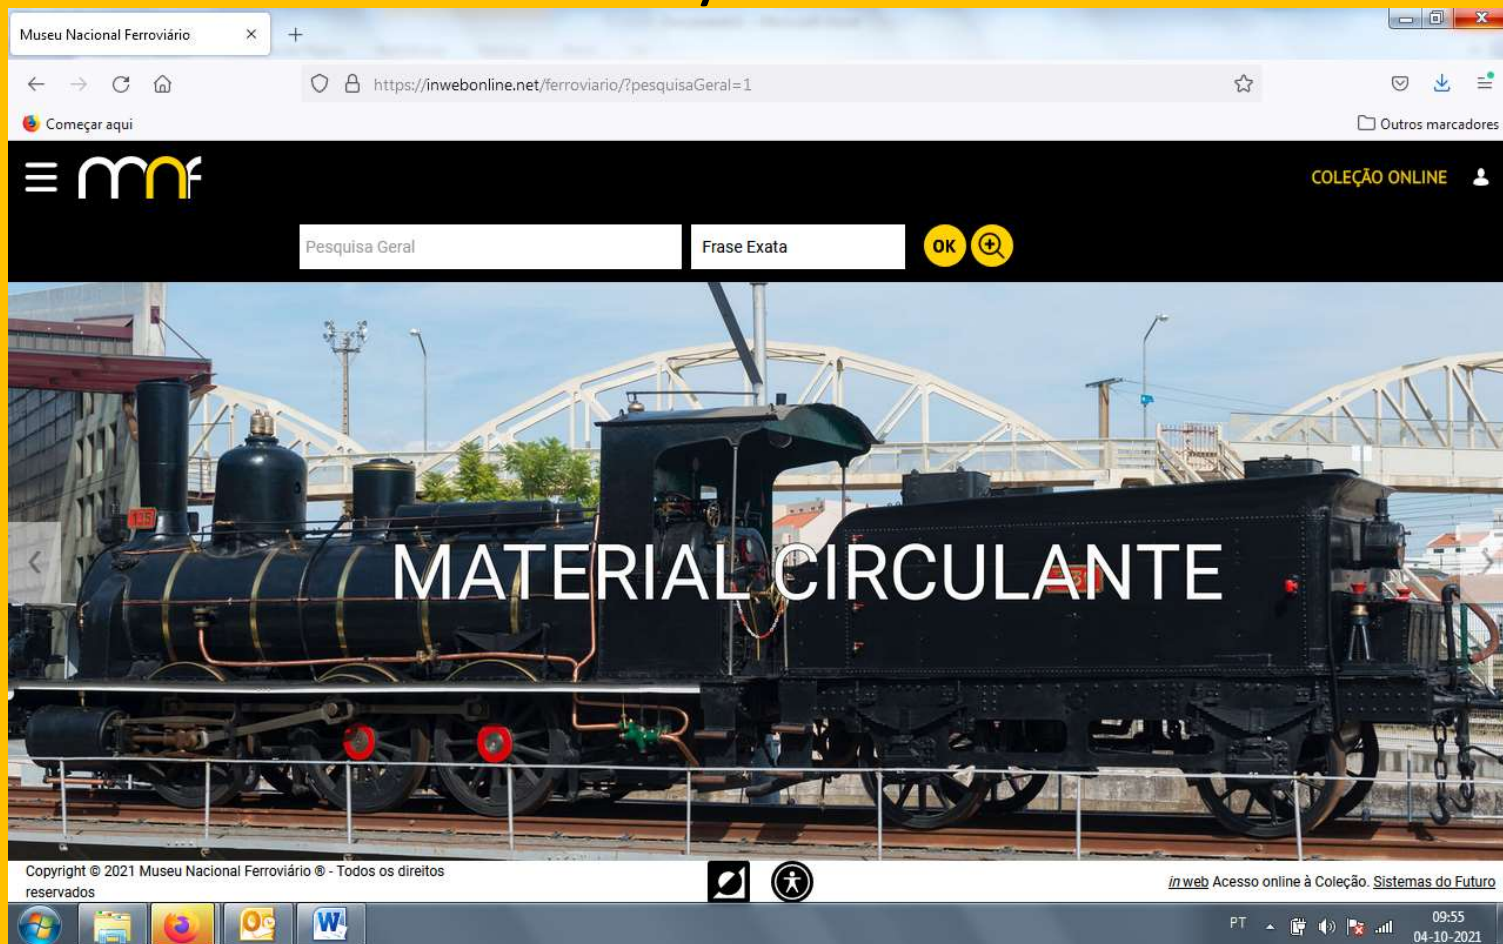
Museu Nacional Ferroviário ×

https://inwebonline.net/ferroviario/?pesquisaGeral=1

Começar aqui

Outros marcadores

mnf

COLEÇÃO ONLINE

Pesquisa Geral

Frase Exata

OK

MATERIAL CIRCULANTE

135

Copyright © 2021 Museu Nacional Ferroviário ® - Todos os direitos reservados

inweb Acesso online à Coleção. Sistemas do Futuro

PT

09:55
04-10-2021